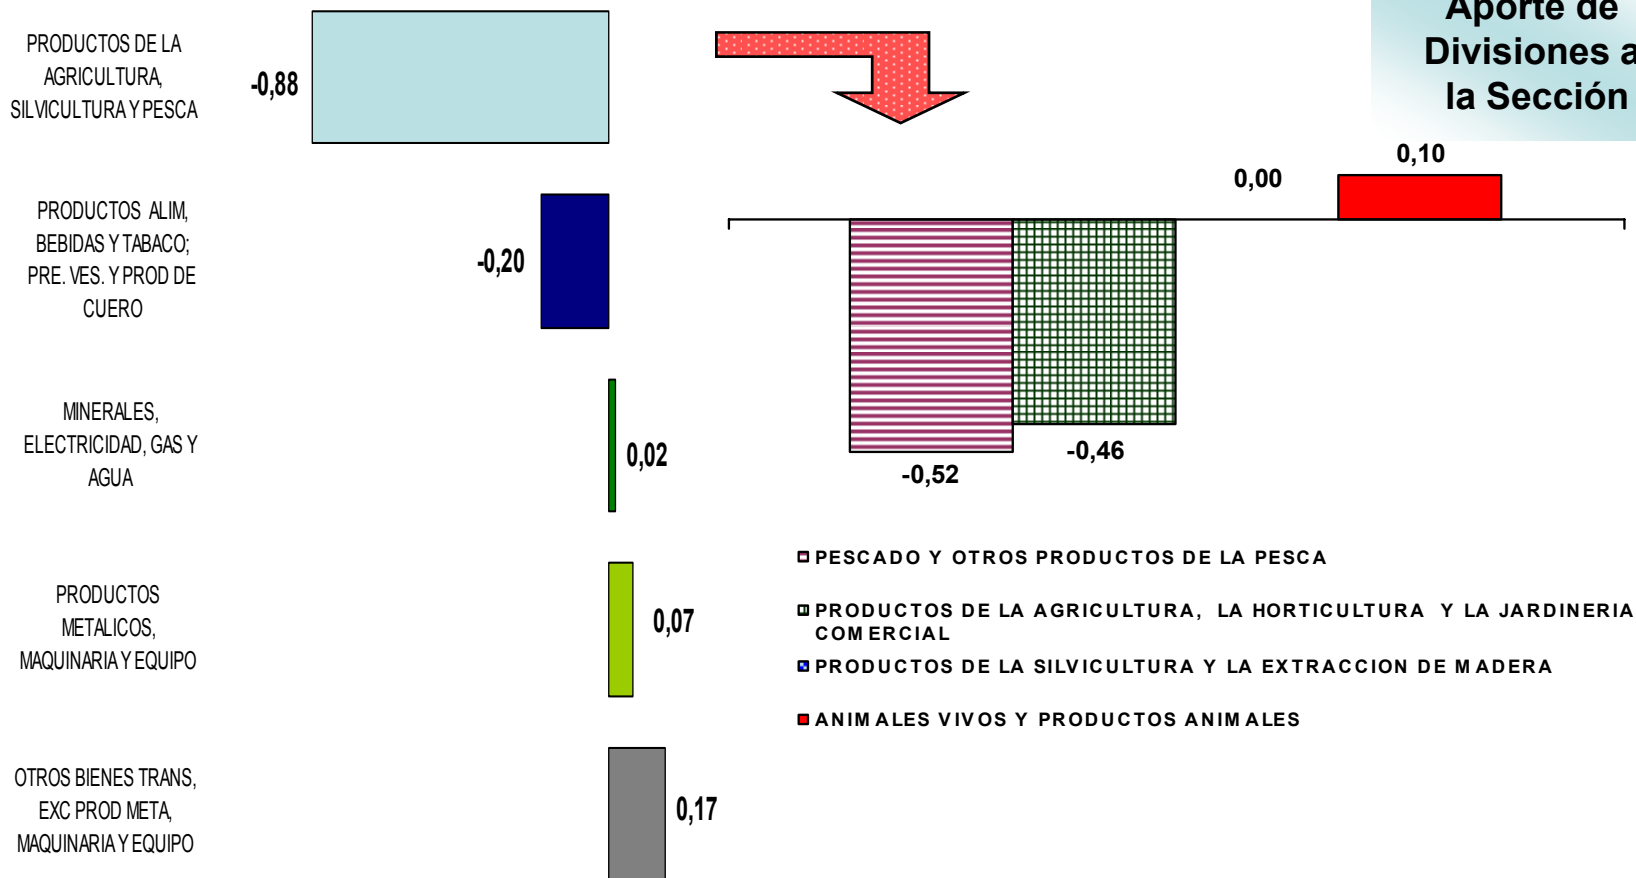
Aporte de Divisiones a la Sección

PRODUCTOS DE LA AGRICULTURA, SILVICULTURA Y PESCA

-0,88

PRODUCTOS ALIM, BEBIDAS Y TABACO; PRE. VES. Y PROD DE CUERO

-0,20

MINERALES, ELECTRICIDAD, GAS Y AGUA

0,02

PRODUCTOS METALICOS, MAQUINARIA Y EQUIPO

0,07

OTROS BIENES TRANS, EXC PROD META, MAQUINARIA Y EQUIPO

0,17

0,00

0,10

-0,52

-0,46

PESCADO Y OTROS PRODUCTOS DE LA PESCA

PRODUCTOS DE LA AGRICULTURA, LA HORTICULTURA Y LA JARDINERIA COMERCIAL

PRODUCTOS DE LA SILVICULTURA Y LA EXTRACCION DE MADERA

ANIMALES VIVOS Y PRODUCTOS ANIMALES